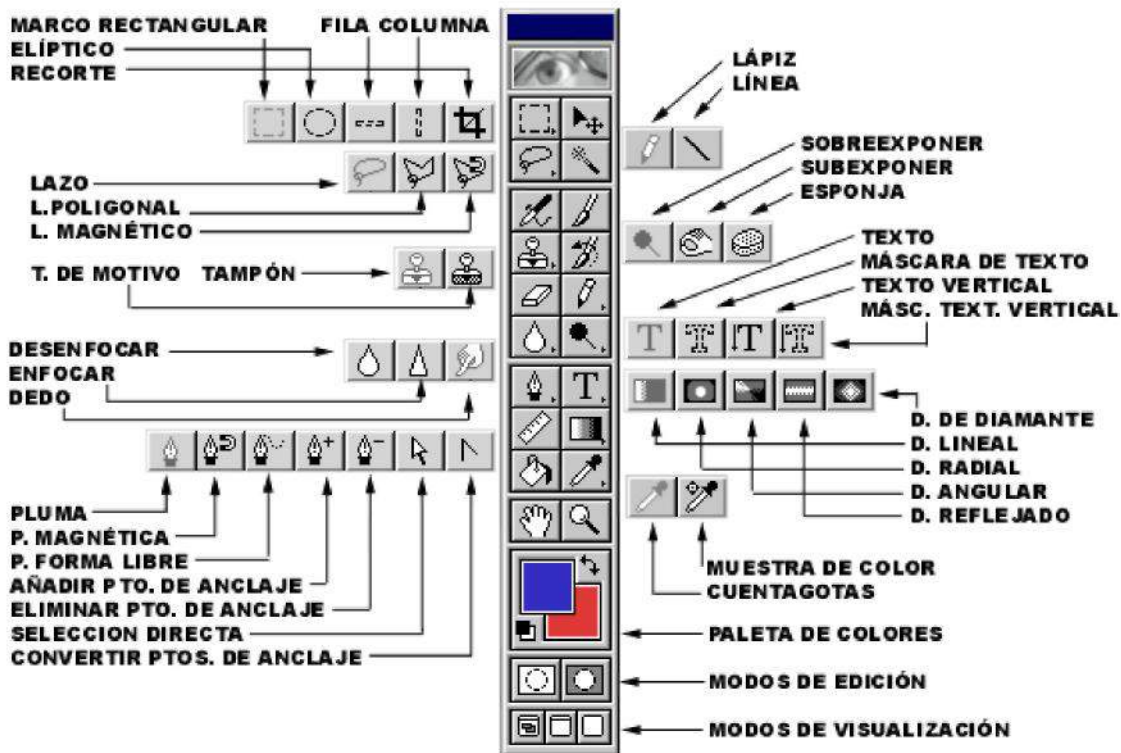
MARCO RECTANGULAR
ELÍPTICO
RECORTE
FILA COLUMNA

LAZO
L.POLIGONAL
L. MAGNÉTICO

T. DE MOTIVO TAMPÓN

DESENFOCAR
ENFOCAR
DEDO

PLUMA
P. MAGNÉTICA
P. FORMA LIBRE
AÑADIR PTO. DE ANCLAJE
ELIMINAR PTO. DE ANCLAJE
SELECCION DIRECTA
CONVERTIR PTOS. DE ANCLAJE

LÁPIZ
LÍNEA

SOBREEXPONER
SUBEXPONER
ESPONJA

TEXTO
MÁSCARA DE TEXTO
TEXTO VERTICAL
MÁSC. TEXT. VERTICAL

D. DE DIAMANTE
D. LINEAL
D. RADIAL
D. ANGULAR
D. REFLEJADO

MUESTRA DE COLOR
CUENTAGOTAS

PALETA DE COLORES

MODOS DE EDICIÓN

MODOS DE VISUALIZACIÓN